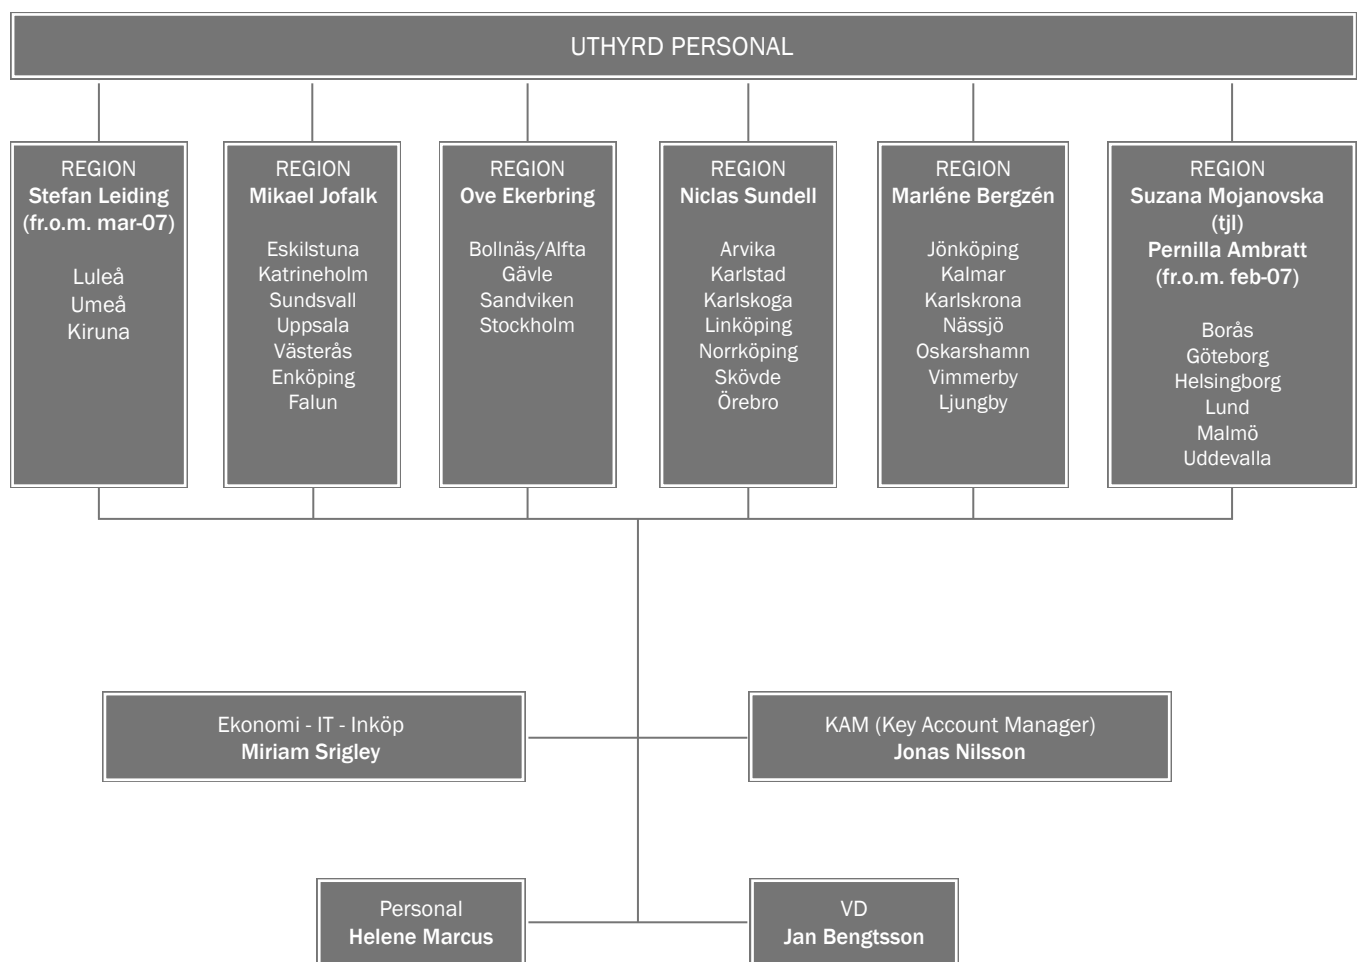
UTHYRD PERSONAL

REGION
Stefan Leiding
(fr.o.m. mar-07)

Luleå
Umeå
Kiruna

REGION
Mikael Jofalk

Eskilstuna
Katrineholm
Sundsvall
Uppsala
Västerås
Enköping
Falun

REGION
Ove Ekerbring

Bollnäs/Alfta
Gävle
Sandviken
Stockholm

REGION
Niclas Sundell

Arvika
Karlstad
Karlskoga
Linköping
Norrköping
Skövde
Örebro

REGION
Marléne Bergzén

Jönköping
Kalmar
Karlskrona
Nässjö
Oskarshamn
Vimmerby
Ljungby

REGION
Suzana Mojanovska
(tjl)
Pernilla Ambratt
(fr.o.m. feb-07)

Borås
Göteborg
Helsingborg
Lund
Malmö
Uddevalla

Ekonomi - IT - Inköp
Miriam Srigley

KAM (Key Account Manager)
Jonas Nilsson

Personal
Helene Marcus

VD
Jan Bengtsson